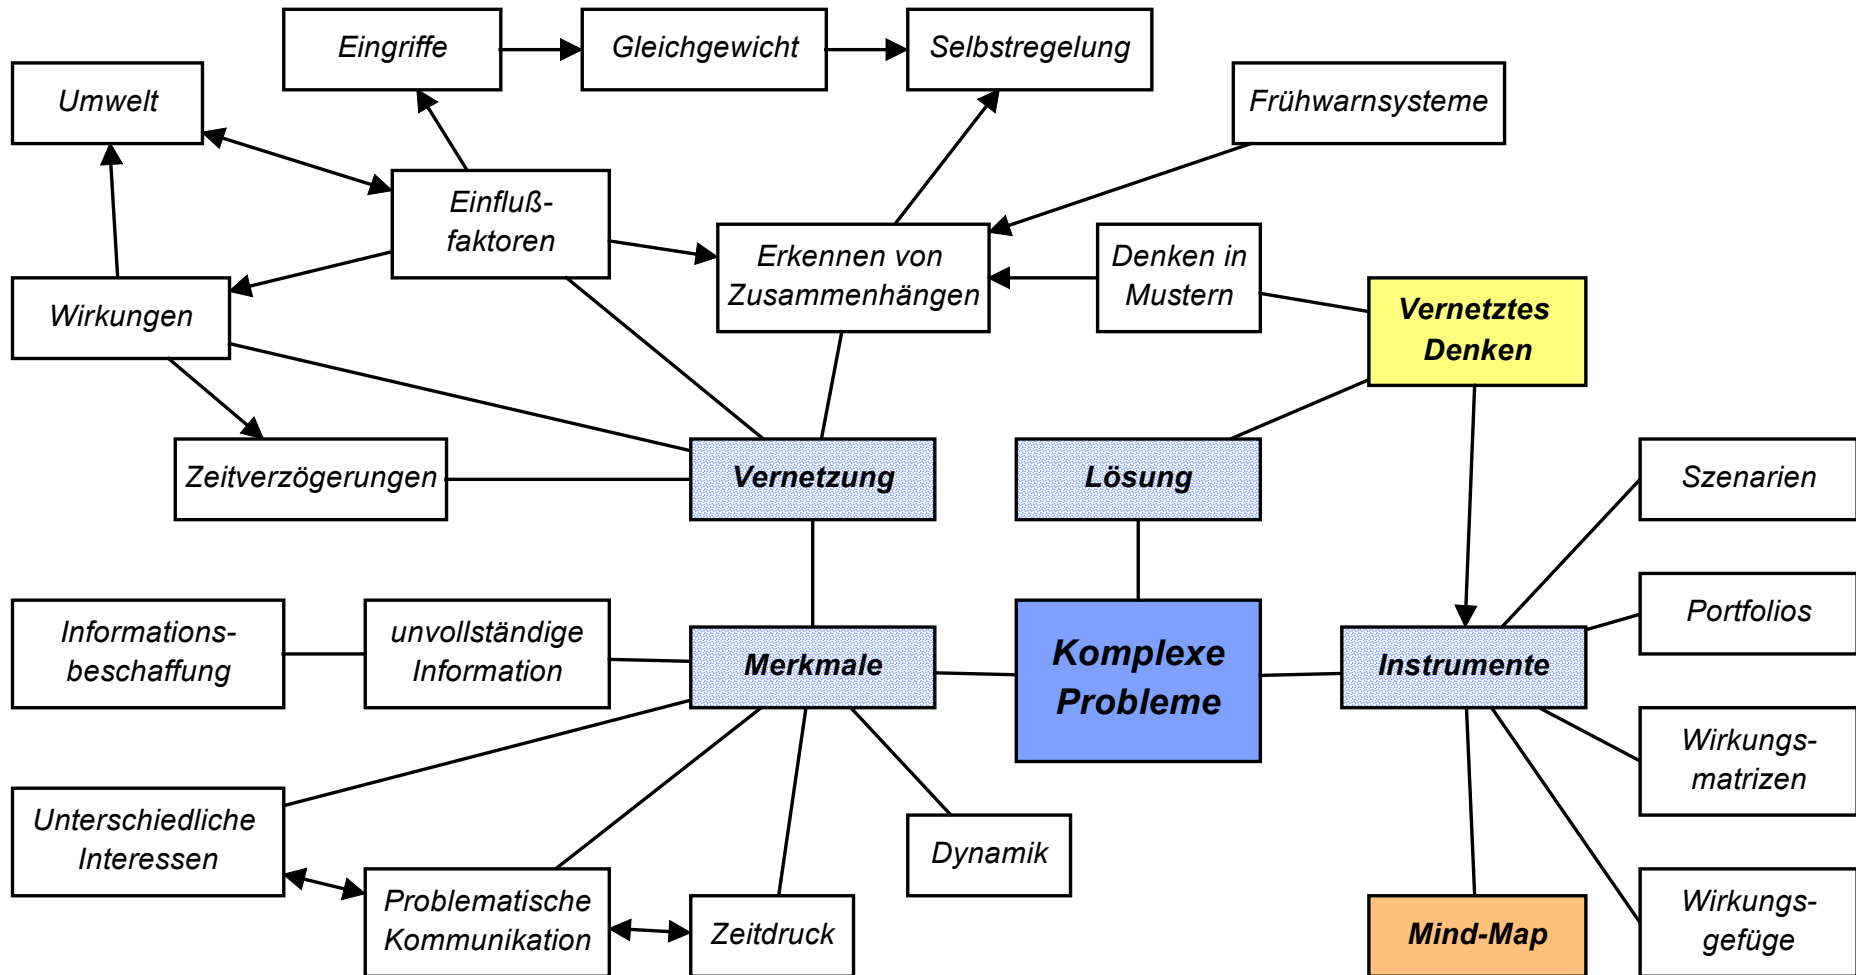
Eingriffe

Gleichgewicht

Selbstregelung

Umwelt

Frühwarnsysteme

Einfluß-faktoren

Erkennen von Zusammenhängen

Denken in Mustern

Vernetztes Denken

Wirkungen

Zeitverzögerungen

Vernetzung

Lösung

Szenarien

Portfolios

Informations-beschaffung

unvollständige Information

Merkmale

Komplexe Probleme

Instrumente

Wirkungs-matrizen

Unterschiedliche Interessen

Dynamik

Problematische Kommunikation

Zeitdruck

Mind-Map

Wirkungs-gefüge